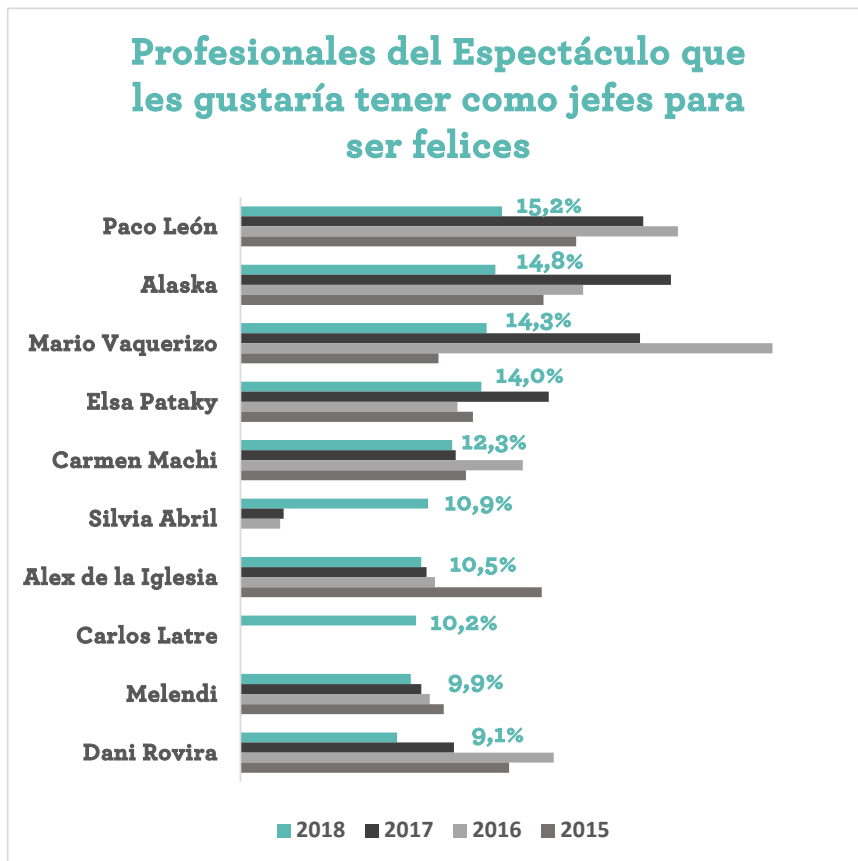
Profesionales del Espectáculo que les gustaría tener como jefes para ser felices

Paco León 15,2%
Alaska 14,8%
Mario Vaquerizo 14,3%
Elsa Pataky 14,0%
Carmen Machi 12,3%
Silvia Abril 10,9%
Alex de la Iglesia 10,5%
Carlos Latre 10,2%
Melendi 9,9%
Dani Rovira 9,1%

2018 2017 2016 2015